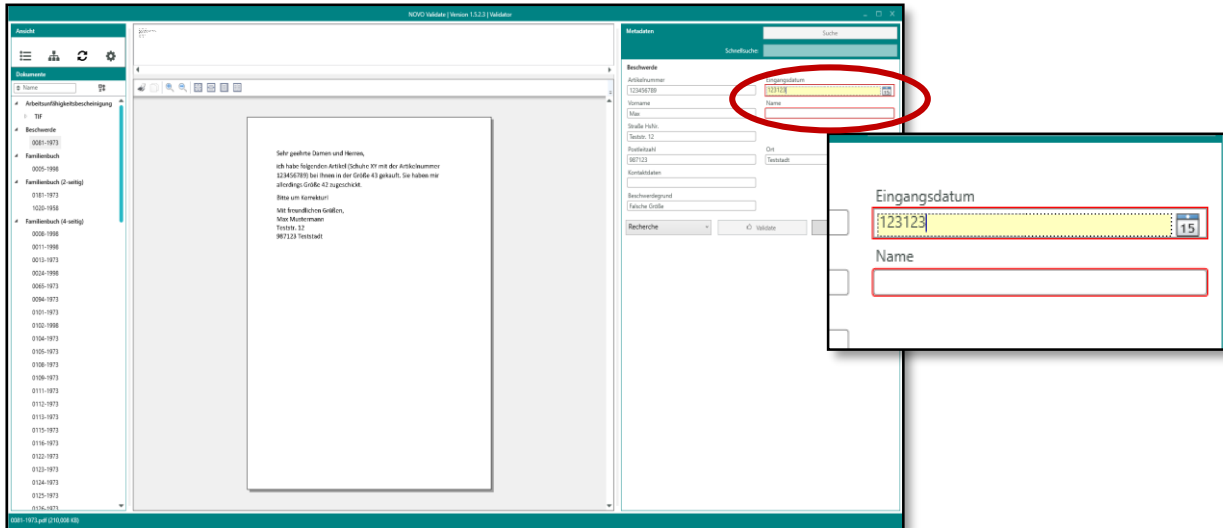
NOVO Validate | Version 1.5.2.3 | Validator

Ansicht

Dokumente

Name

Arbeitsunfähigkeitsbescheinigung
TIF
Beschwerde
0081-1973
Familienbuch
0005-1998
Familienbuch (2-seitig)
0181-1973
1020-1958
Familienbuch (4-seitig)
0008-1998
0011-1998
0013-1973
0024-1998
0065-1973
0094-1973
0101-1973
0102-1998
0104-1973
0105-1973
0108-1973
0109-1973
0111-1973
0112-1973
0113-1973
0115-1973
0116-1973
0122-1973
0123-1973
0124-1973
0125-1973
0126-1973

0081-1973.pdf (210,008 KB)

Sehr geehrte Damen und Herren,

ich habe folgenden Artikel (Schuhe XY mit der Artikelnummer 123456789) bei Ihnen in der Größe 43 gekauft. Sie haben mir allerdings Größe 42 zugeschickt.

Bitte um Korrektur!

Mit freundlichen Grüßen,
Max Mustermann
Teststr. 12
987123 Teststadt

Metadaten
Suche
Schnellsuche:

Beschwerde
Artikelnummer
123456789
Eingangsdatum
123123
Vorname
Max
Name
Straße Hsnr.
Teststr. 12
Postleitzahl
987123
Ort
Teststadt
Kontaktdaten
Beschwerdegrund
Falsche Größe
Recherche
Validate

Eingangsdatum
123123
15
Name